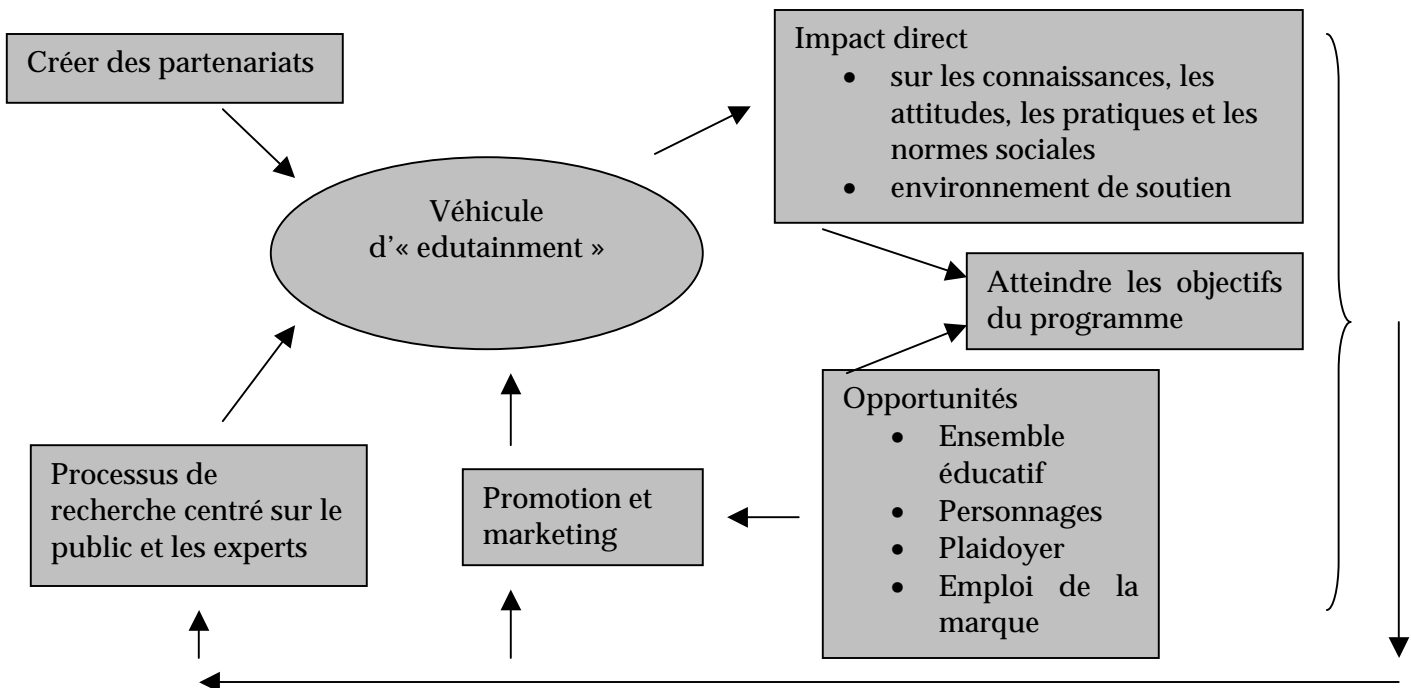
Créer des partenariats

Véhicule d'« edutainment »

Impact direct

- sur les connaissances, les attitudes, les pratiques et les normes sociales
- environnement de soutien

Atteindre les objectifs du programme

Opportunités

- Ensemble éducatif
- Personnages
- Plaidoyer
- Emploi de la marque

Processus de recherche centré sur le public et les experts

Promotion et marketing